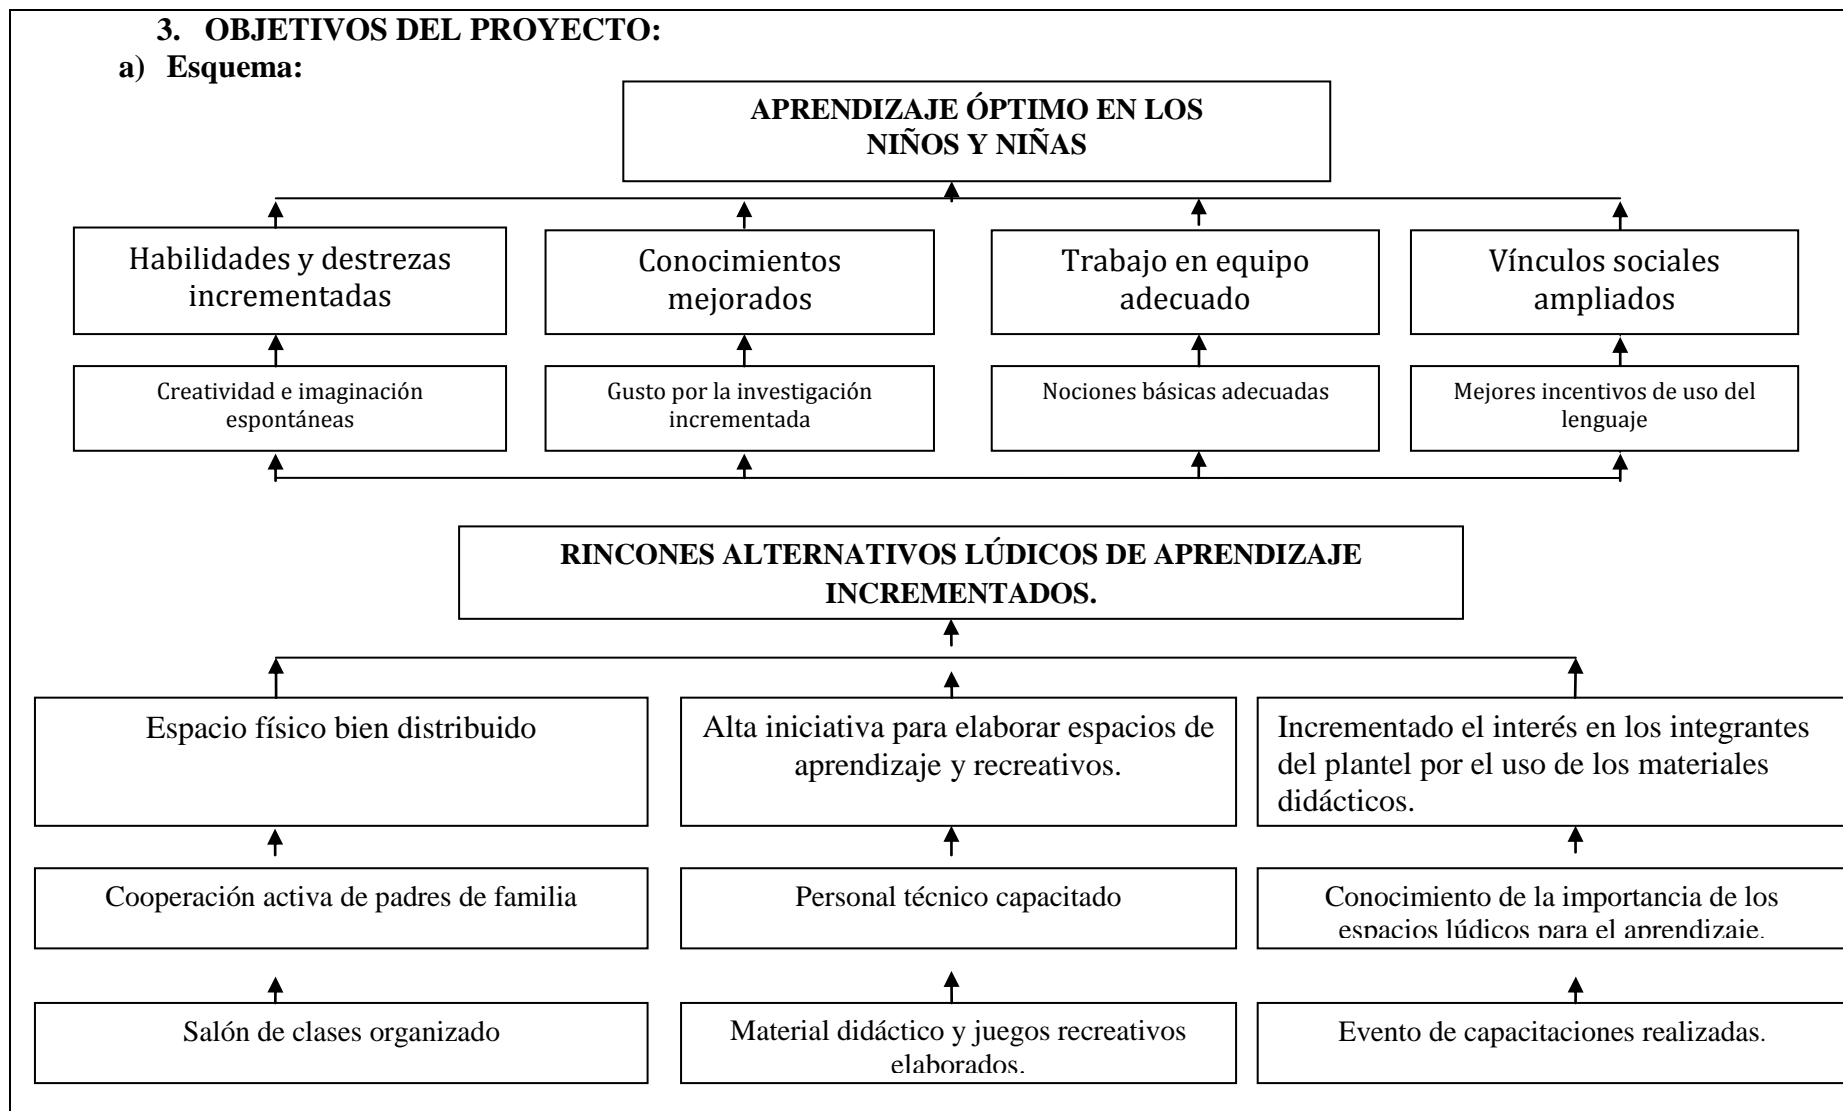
3. OBJETIVOS DEL PROYECTO:

a) Esquema:

APRENDIZAJE ÓPTIMO EN LOS NIÑOS Y NIÑAS

Habilidades y destrezas incrementadas

Conocimientos mejorados

Trabajo en equipo adecuado

Vínculos sociales ampliados

Creatividad e imaginación espontáneas

Gusto por la investigación incrementada

Nociones básicas adecuadas

Mejores incentivos de uso del lenguaje

RINCONES ALTERNATIVOS LÚDICOS DE APRENDIZAJE INCREMENTADOS.

Espacio físico bien distribuido

Alta iniciativa para elaborar espacios de aprendizaje y recreativos.

Incrementado el interés en los integrantes del plantel por el uso de los materiales didácticos.

Cooperación activa de padres de familia

Personal técnico capacitado

Conocimiento de la importancia de los espacios lúdicos para el aprendizaje.

Salón de clases organizado

Material didáctico y juegos recreativos elaborados.

Evento de capacitaciones realizadas.